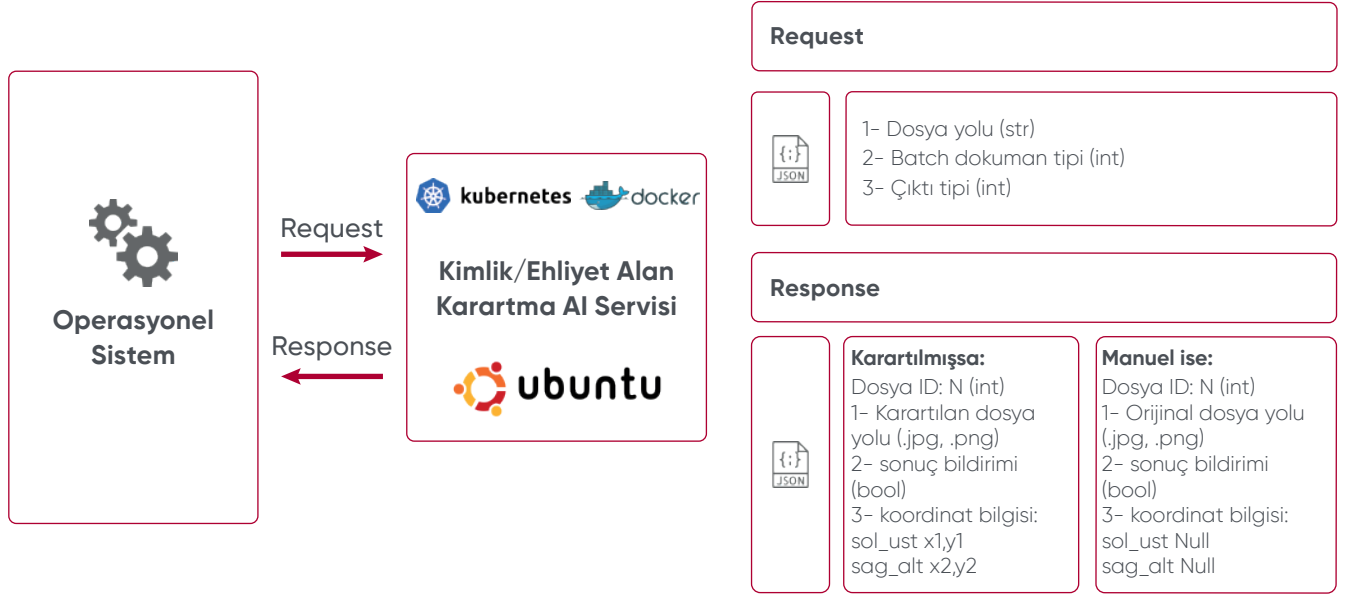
Operasyonel Sistem

Request

Response

kubernetes docker

Kimlik/Ehliyet Alan Karartma AI Servisi

ubuntu

Request

{;}
JSON

1- Dosya yolu (str)
2- Batch dokuman tipi (int)
3- Çıktı tipi (int)

Response

{;}
JSON

Karartılmışsa:
Dosya ID: N (int)
1- Karartılan dosya yolu (.jpg, .png)
2- sonuç bildirimi (bool)
3- koordinat bilgisi:
sol_ust x1,y1
sag_alt x2,y2

Manuel ise:
Dosya ID: N (int)
1- Orijinal dosya yolu (.jpg, .png)
2- sonuç bildirimi (bool)
3- koordinat bilgisi:
sol_ust Null
sag_alt Null